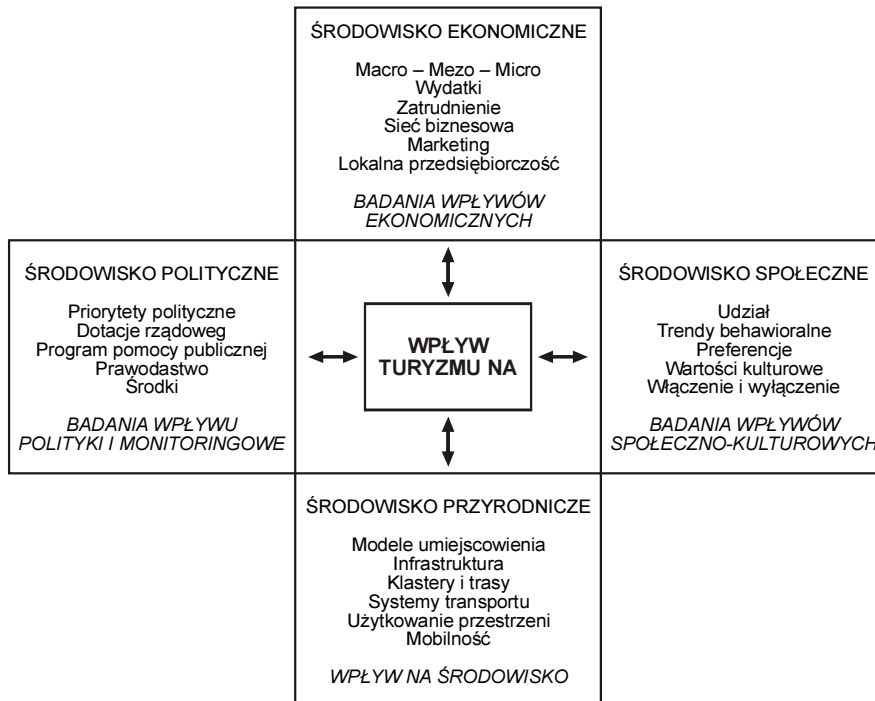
ŚRODOWISKO EKONOMICZNE

Macro – Mezo – Micro
Wydatki
Zatrudnienie
Sieć biznesowa
Marketing
Lokalna przedsiębiorczość

BADANIA WPŁYWÓW EKONOMICZNYCH

ŚRODOWISKO POLITYCZNE

Priorytety polityczne
Dotacje rządoweg
Program pomocy publicznej
Prawodastwo
Środki

BADANIA WPŁYWU POLITYKI I MONITORINGOWE

WPŁYW TURYZMU NA

ŚRODOWISKO SPOŁECZNE

Udział
Trendy behawioralne
Preferencje
Wartości kulturowe
Włączenie i wyłączenie

BADANIA WPŁYWÓW SPOŁECZNO-KULTUROWYCH

ŚRODOWISKO PRZYRODNICZE

Modele umiejscowienia
Infrastruktura
Klastery i trasy
Systemy transportu
Użytkowanie przestrzeni
Mobilność

WPŁYW NA ŚRODOWISKO